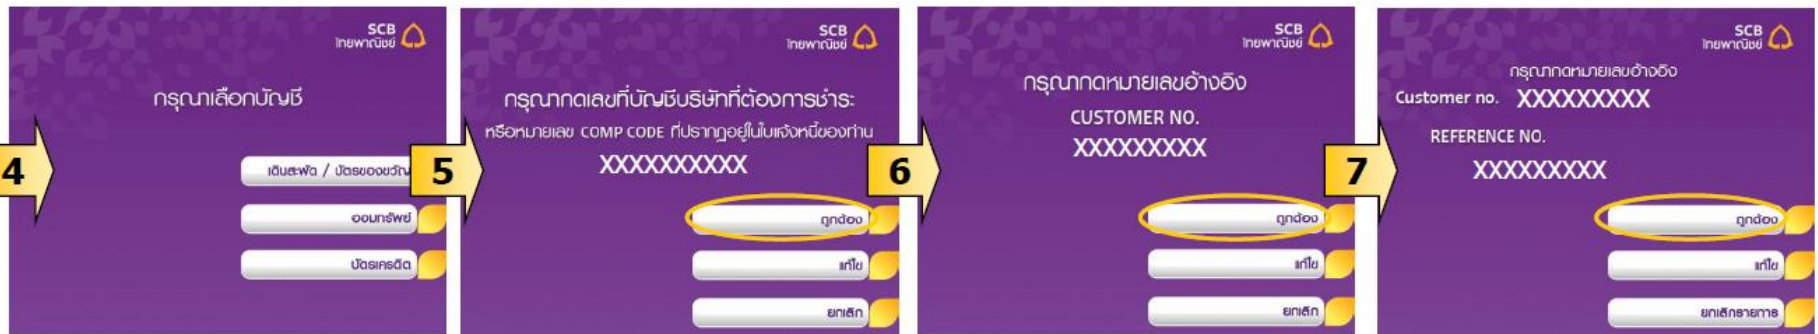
SCB ไทยพาณิชย์

กรุณาเลือกบัญชี

4

เดินสะพัด / บัตรของขวัญ

ออมทรัพย์

บัตรเครดิต

SCB ไทยพาณิชย์

กรุณากดเลขที่บัญชีบริษัทที่ต้องการชำระ หรือหมายเลข COMP CODE ที่ปรากฏอยู่ในใบแจ้งหนี้ของท่าน

XXXXXXXXXX

5

ถูกต้อง

แก้ไข

ยกเลิก

SCB ไทยพาณิชย์

กรุณากดหมายเลขอ้างอิง

CUSTOMER NO.

XXXXXXXXX

6

ถูกต้อง

แก้ไข

ยกเลิก

SCB ไทยพาณิชย์

กรุณากดหมายเลขอ้างอิง

Customer no. XXXXXXXXX

REFERENCE NO.

XXXXXXXXX

7

ถูกต้อง

แก้ไข

ยกเลิกรายการ